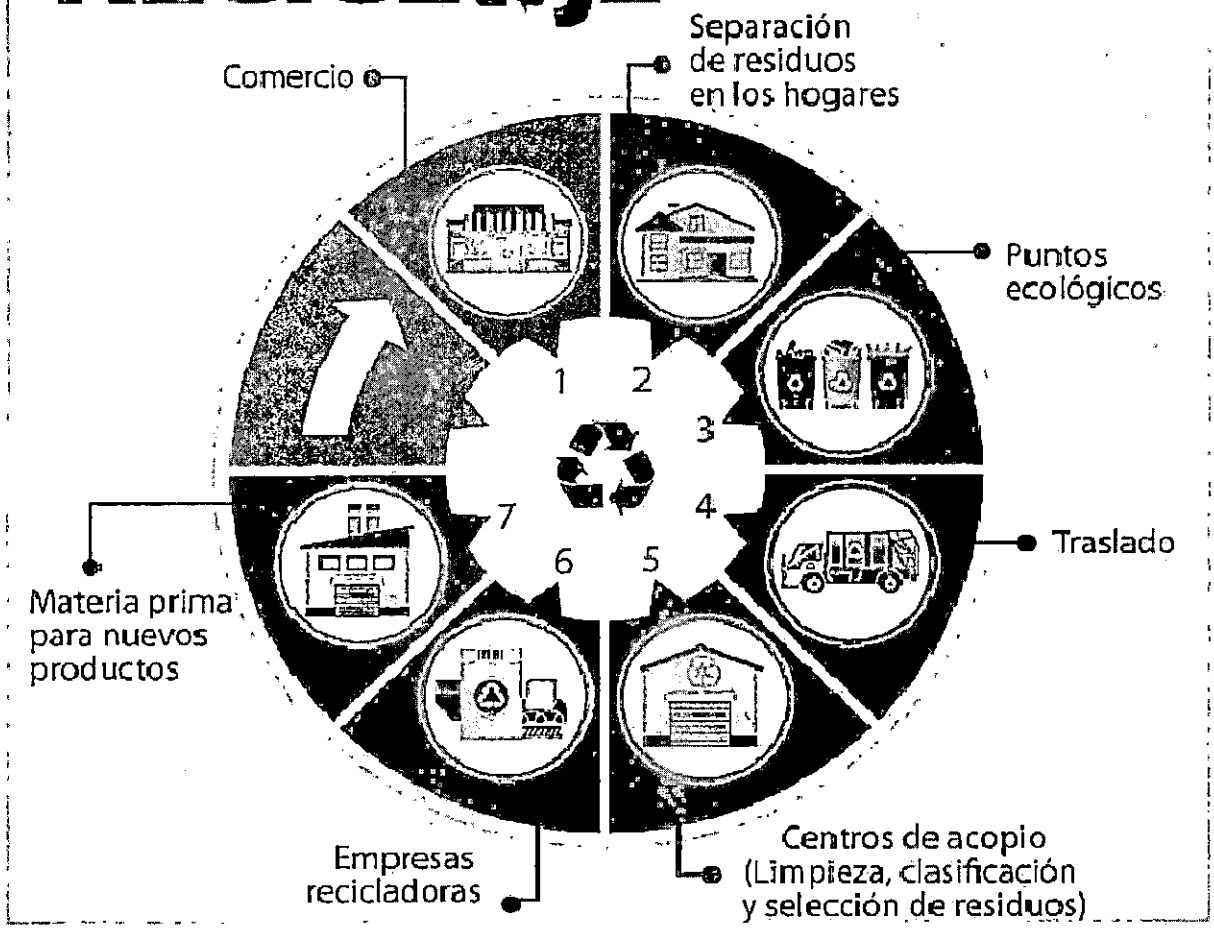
Comercio

Separación de residuos en los hogares

Puntos ecológicos

Traslado

Centros de acopio (Limpieza, clasificación y selección de residuos)

Empresas recicladoras

Materia prima para nuevos productos

1
2
3
4
5
6
7